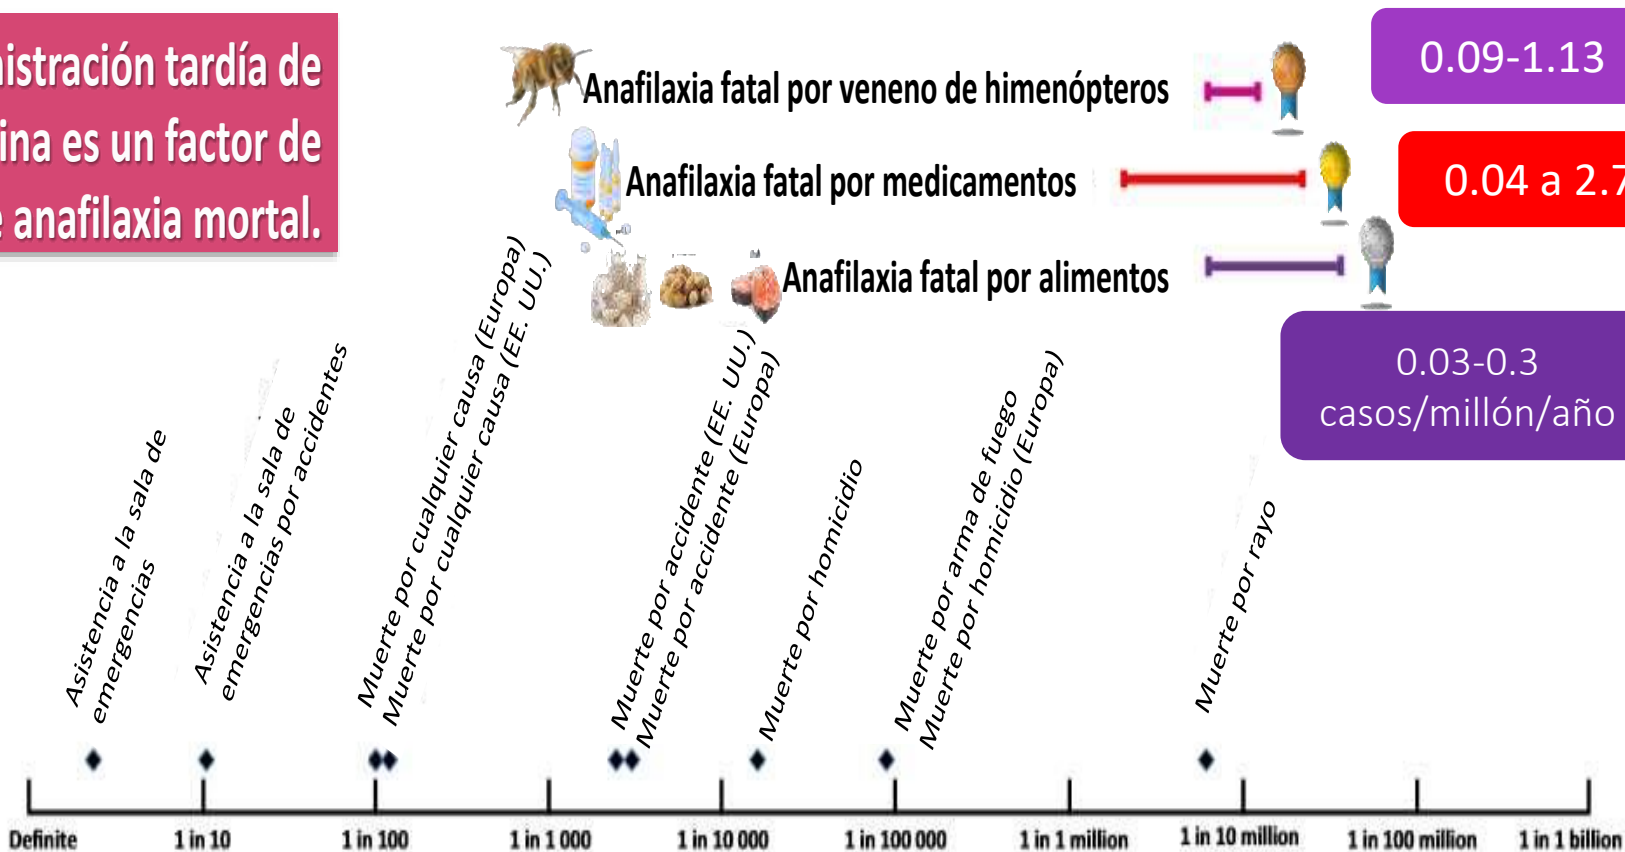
istración tardía de
ina es un factor de
e anafilaxia mortal.

Anafilaxia fatal por veneno de himenópteros

0.09-1.13

Anafilaxia fatal por medicamentos

0.04 a 2.7

Anafilaxia fatal por alimentos

0.03-0.3 casos/millón/año

Asistencia a la sala de emergencias

Asistencia a la sala de emergencias por accidentes

Muerte por cualquier causa (Europa)
Muerte por cualquier causa (EE. UU.)

Muerte por accidente (EE. UU.)
Muerte por accidente (Europa)

Muerte por homicidio

Muerte por arma de fuego
Muerte por homicidio (Europa)

Muerte por rayo

Definite | 1 in 10 | 1 in 100 | 1 in 1 000 | 1 in 10 000 | 1 in 100 000 | 1 in 1 million | 1 in 10 million | 1 in 100 million | 1 in 1 billion